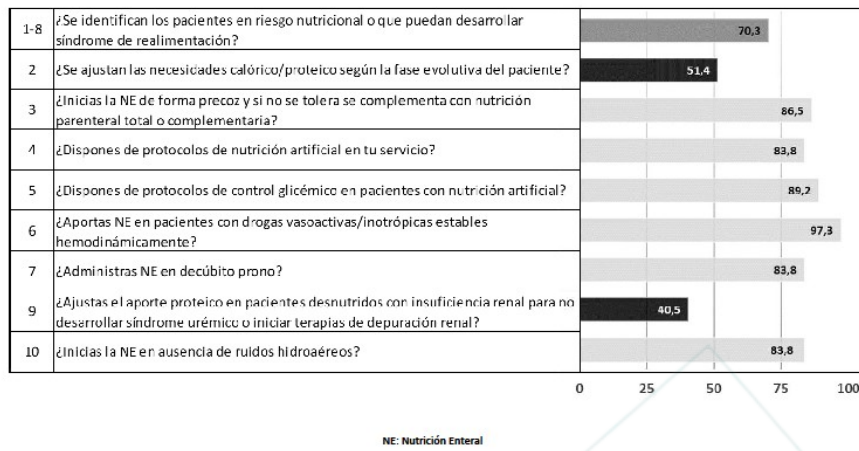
| | | |
|---|---|---|
| 1-8 | ¿Se identifican los pacientes en riesgo nutricional o que puedan desarrollar síndrome de realimentación? | 70,3 |
| 2 | ¿Se ajustan las necesidades calórico/proteico según la fase evolutiva del paciente? | 51,4 |
| 3 | ¿Inicias la NE de forma precoz y si no se tolera se complementa con nutrición parenteral total o complementaria? | 86,5 |
| 4 | ¿Dispones de protocolos de nutrición artificial en tu servicio? | 83,8 |
| 5 | ¿Dispones de protocolos de control glicémico en pacientes con nutrición artificial? | 89,2 |
| 6 | ¿Aportas NE en pacientes con drogas vasoactivas/inotrópicas estables hemodinámicamente? | 97,3 |
| 7 | ¿Administras NE en decúbito prono? | 83,8 |
| 9 | ¿Ajustas el aporte proteico en pacientes desnutridos con insuficiencia renal para no desarrollar síndrome urémico o iniciar terapias de depuración renal? | 40,5 |
| 10 | ¿Inicias la NE en ausencia de ruidos hidroaéreos? | 83,8 |

0 25 50 75 100

NE: Nutrición Enteral